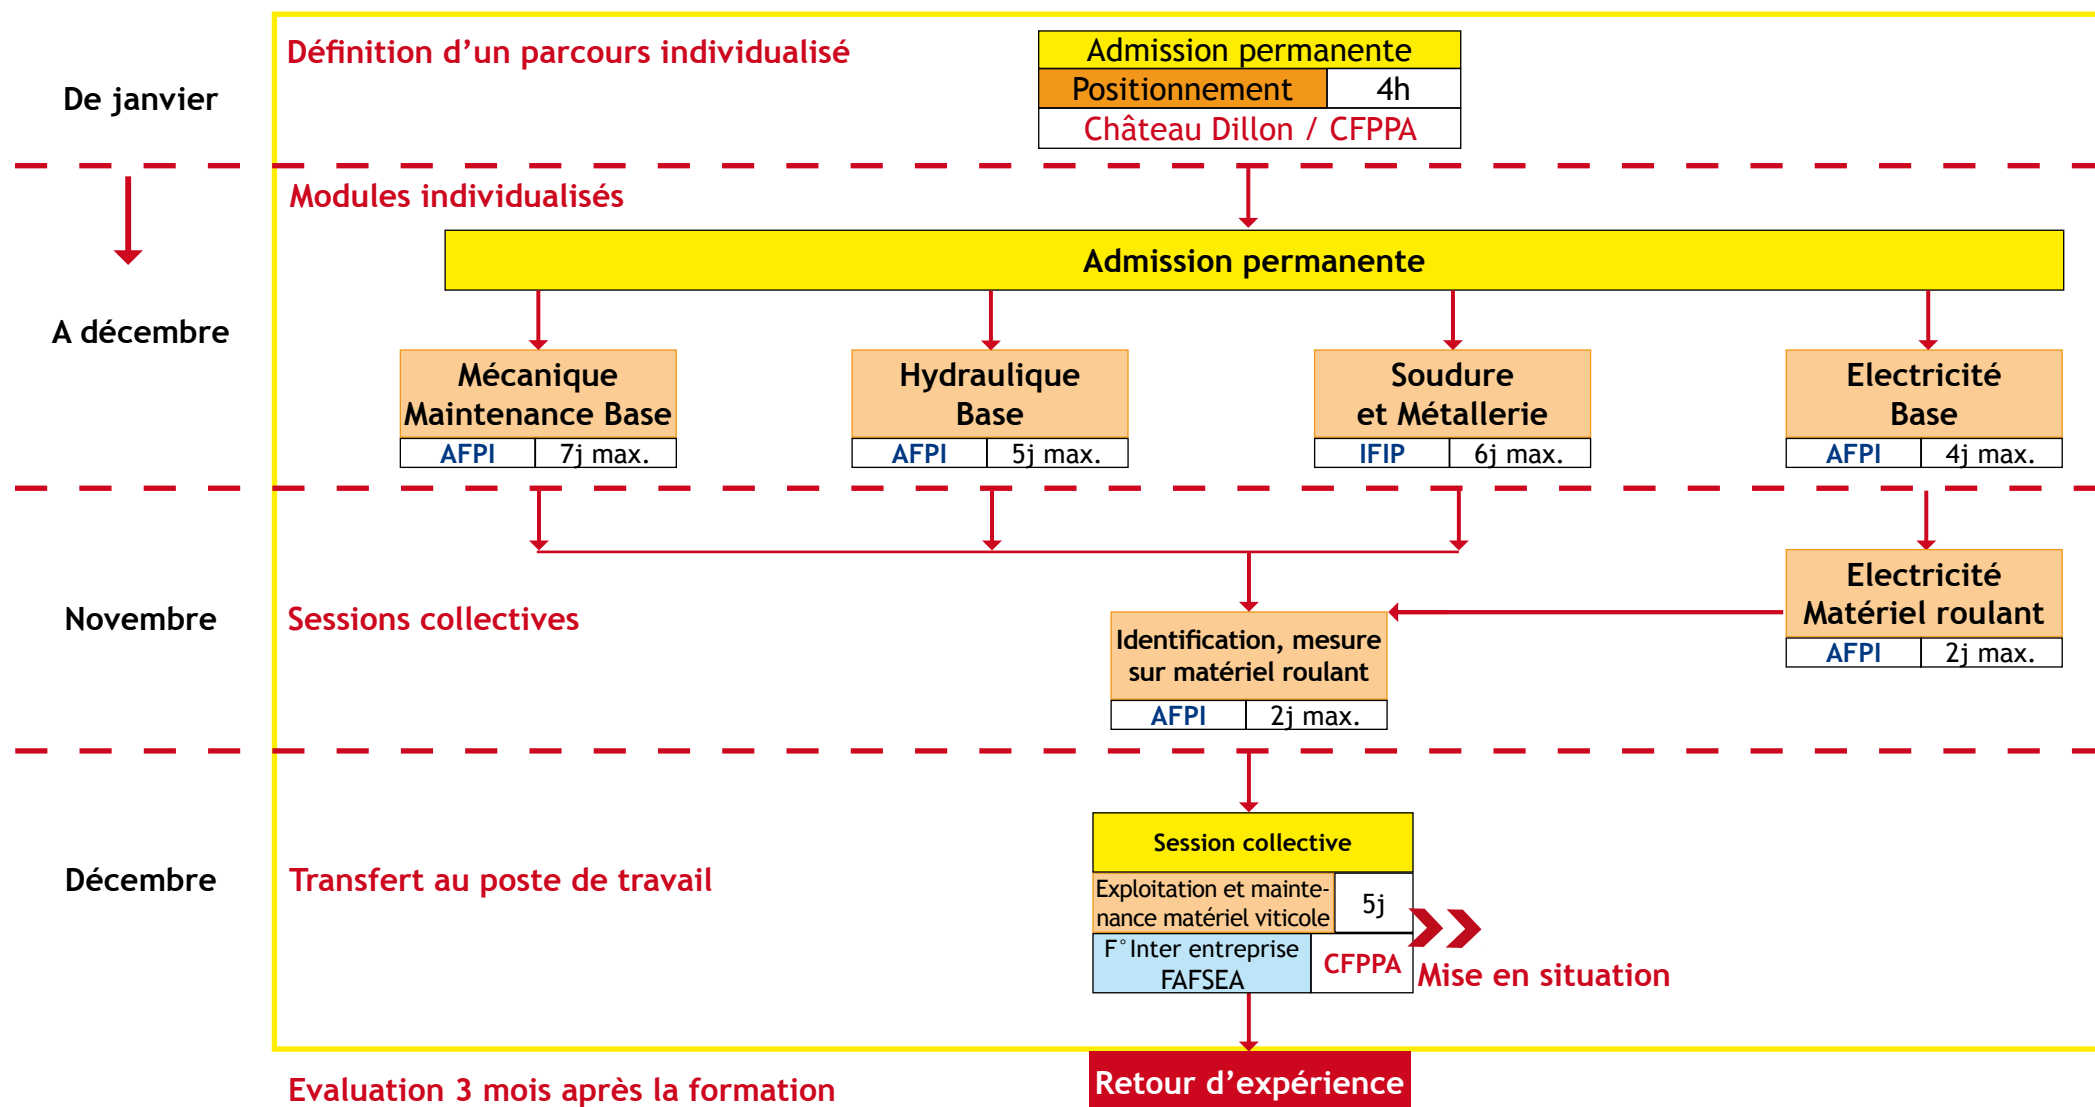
De janvier

Définition d'un parcours individualisé

Admission permanente

| Positionnement | 4h |
|---|---|

Château Dillon / CFPPA

A décembre

Modules individualisés

Admission permanente

Mécanique Maintenance Base

| AFPI | 7j max. |
|---|---|

Hydraulique Base

| AFPI | 5j max. |
|---|---|

Soudure et Métallerie

| IFIP | 6j max. |
|---|---|

Electricité Base

| AFPI | 4j max. |
|---|---|

Novembre

Sessions collectives

Electricité Matériel roulant

| AFPI | 2j max. |
|---|---|

Identification, mesure sur matériel roulant

| AFPI | 2j max. |
|---|---|

Décembre

Transfert au poste de travail

Session collective

| Exploitation et maintenance matériel viticole | 5j |
|---|---|
| F° Inter entreprise FAFSEA | CFPPA |

Mise en situation

Evaluation 3 mois après la formation

Retour d'expérience